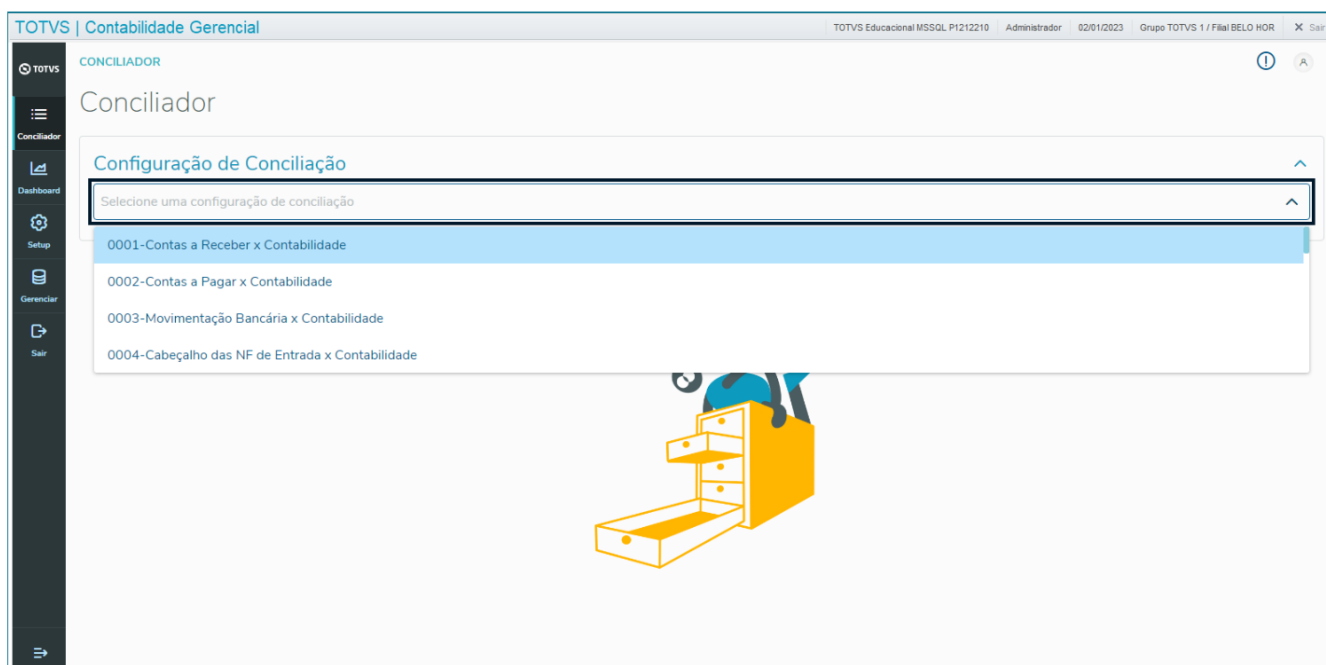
TOTVS | Contabilidade Gerencial
TOTVS Educacional MSSQL P1212210 | Administrador | 02/01/2023 | Grupo TOTVS 1 / Filial BELO HOR | Sair

TOTVS
Conciliador
Dashboard
Setup
Gerenciar
Sair

CONCILIADOR
Conciliador

Configuração de Conciliação
Selecione uma configuração de conciliação
0001-Contas a Receber x Contabilidade
0002-Contas a Pagar x Contabilidade
0003-Movimentação Bancária x Contabilidade
0004-Cabeçalho das NF de Entrada x Contabilidade